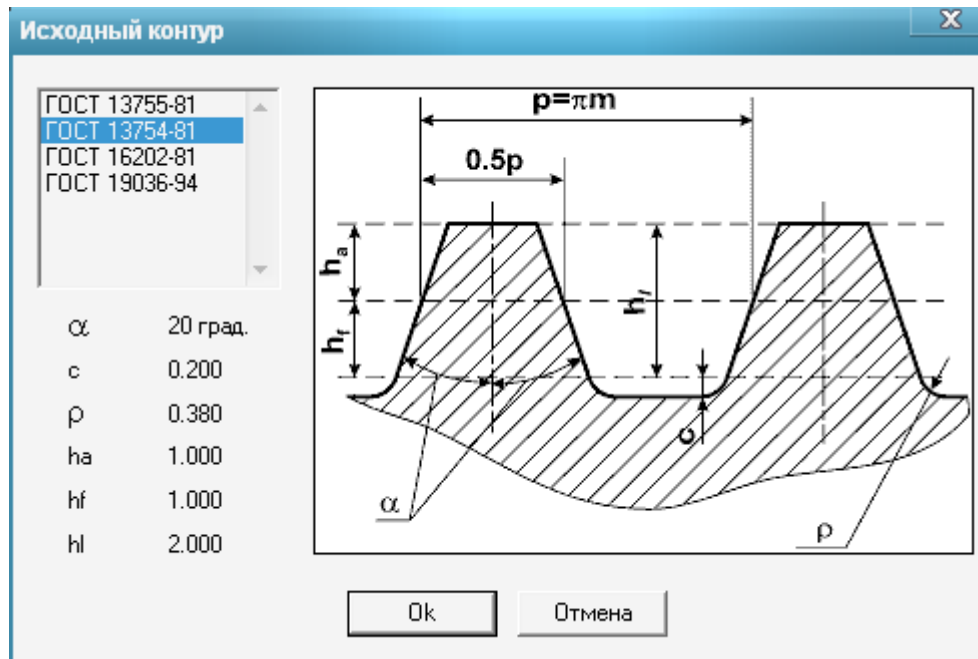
Исходный контур

ГОСТ 13755-81
ГОСТ 13754-81
ГОСТ 16202-81
ГОСТ 19036-94

| | |
|---|---|
| $\alpha$ | 20 град. |
| c | 0.200 |
| $\rho$ | 0.380 |
| ha | 1.000 |
| hf | 1.000 |
| hl | 2.000 |

$p=\pi m$

0.5p

$h_a$

$h_f$

$h_l$

c

$\alpha$

$\rho$

Ok

Отмена